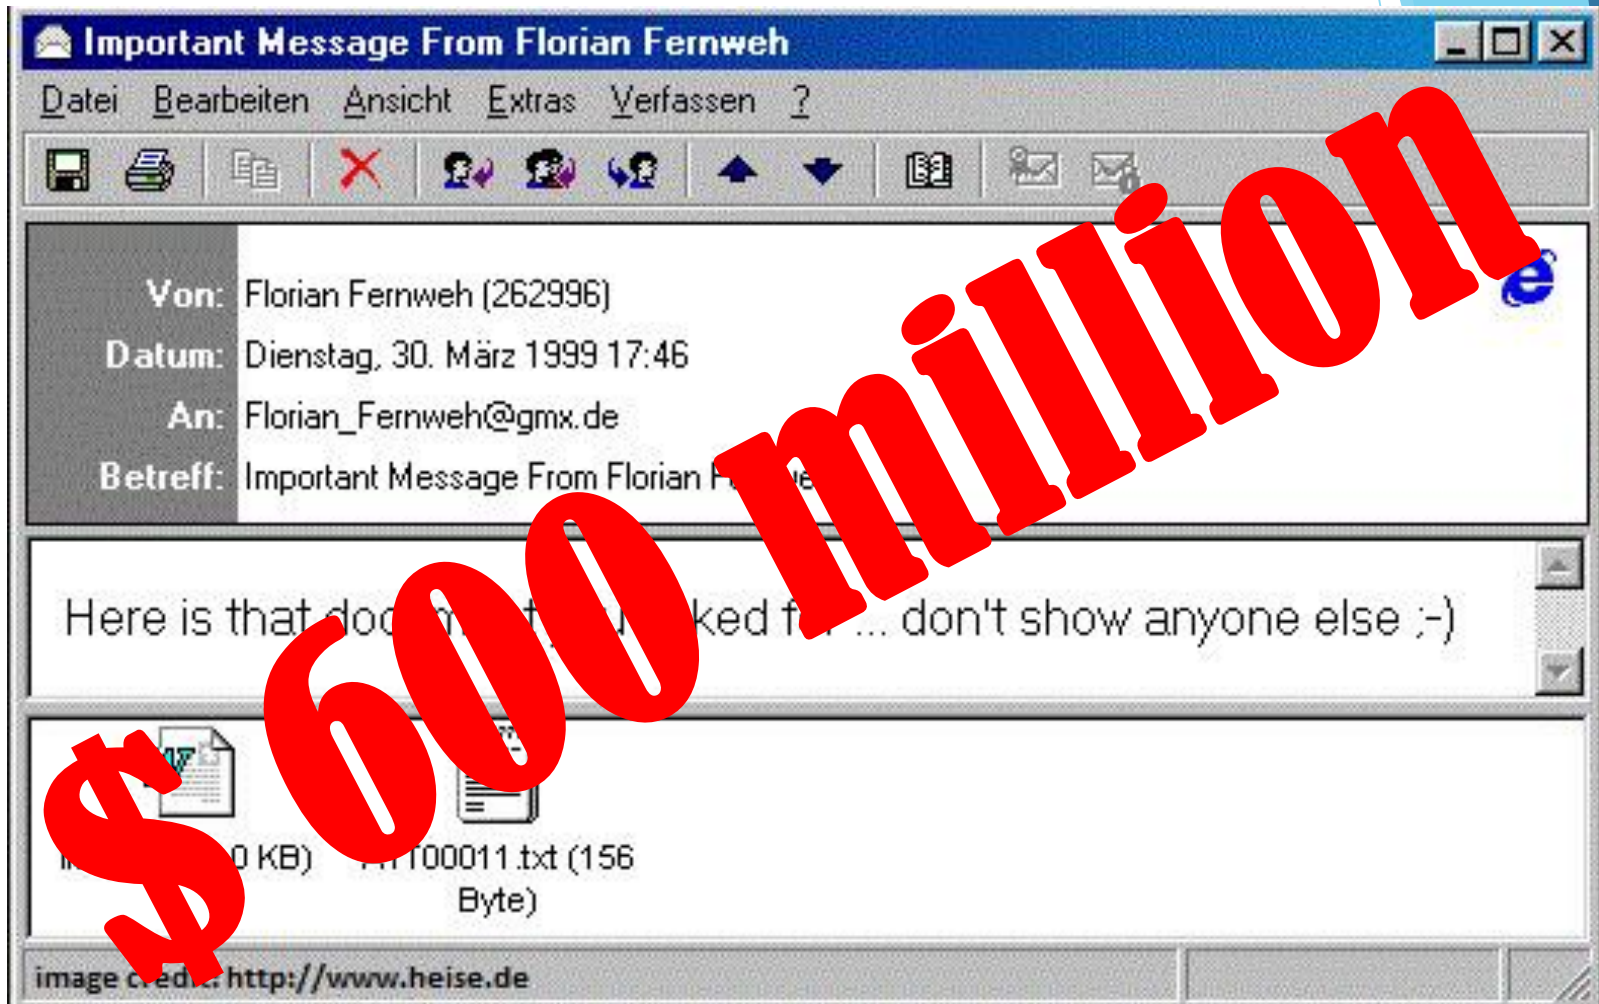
Important Message From Florian Fernweh

Datei Bearbeiten Ansicht Extras Verfassen ?

Von: Florian Fernweh (262996)
Datum: Dienstag, 30. März 1999 17:46
An: Florian_Fernweh@gmx.de
Betreff: Important Message From Florian F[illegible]

Here is that doc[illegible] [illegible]ked f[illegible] ... don't show anyone else ;-)

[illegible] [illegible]0 KB) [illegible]00011.txt (156 Byte)

image c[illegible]: http://www.heise.de

$ 600 million